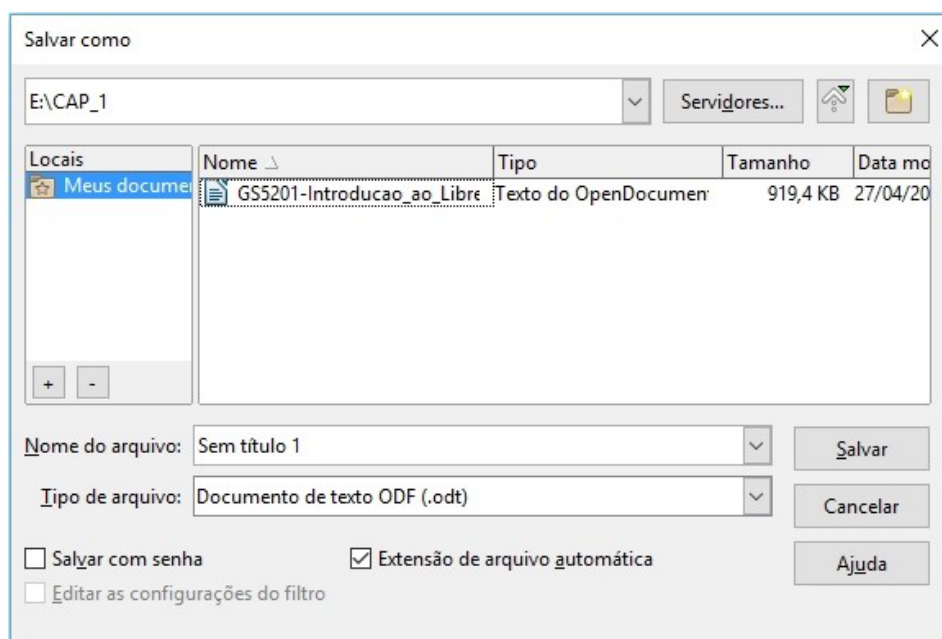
Salvar como

E:\CAP_1

Servidores...

Locais
Meus documen

+ -

| Nome | Tipo | Tamanho | Data mo |
|---|---|---|---|
| GS5201-Introducao_ao_Libre | Texto do OpenDocumen | 919,4 KB | 27/04/20 |

Nome do arquivo: Sem título 1

Salvar

Tipo de arquivo: Documento de texto ODF (.odt)

Cancelar

Salvar com senha

Extensão de arquivo automática

Ajuda

Editar as configurações do filtro